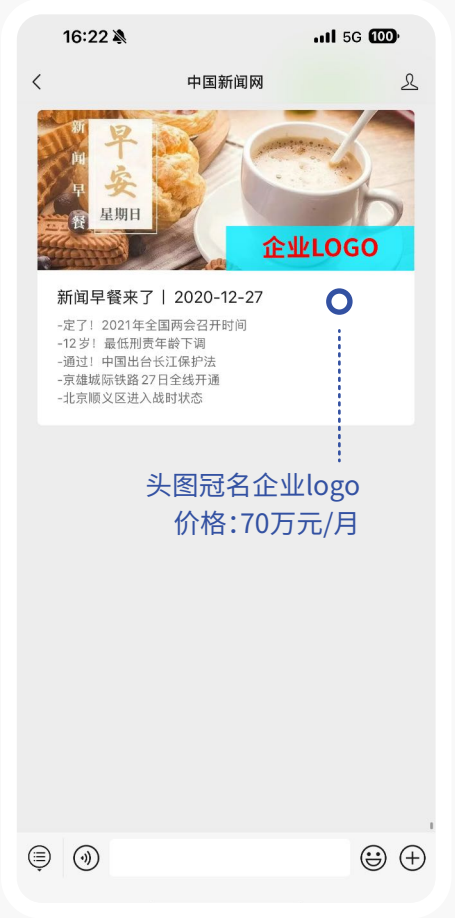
16:22 5G 100

中国新闻网

新闻早餐 早安 星期日

企业LOGO

新闻早餐来了丨2020-12-27

-定了！2021年全国两会召开时间
-12岁！最低刑责年龄下调
-通过！中国出台长江保护法
-京雄城际铁路27日全线开通
-北京顺义区进入战时状态

头图冠名企业logo
价格:70万元/月